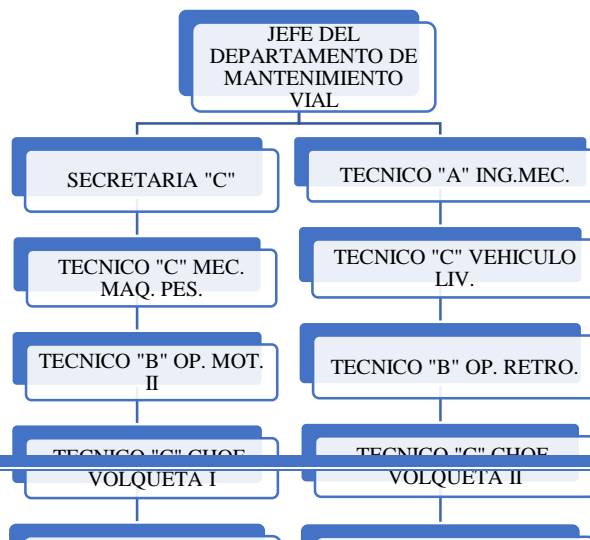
JEFE DEL DEPARTAMENTO DE MANTENIMIENTO VIAL

SECRETARIA "C"

TECNICO "C" MEC. MAQ. PES.

TECNICO "B" OP. MOT. II

TECNICO "C" CHOF. VOLQUETA I

TECNICO "A" ING.MEC.

TECNICO "C" VEHICULO LIV.

TECNICO "B" OP. RETRO.

TECNICO "C" CHOF. VOLQUETA II